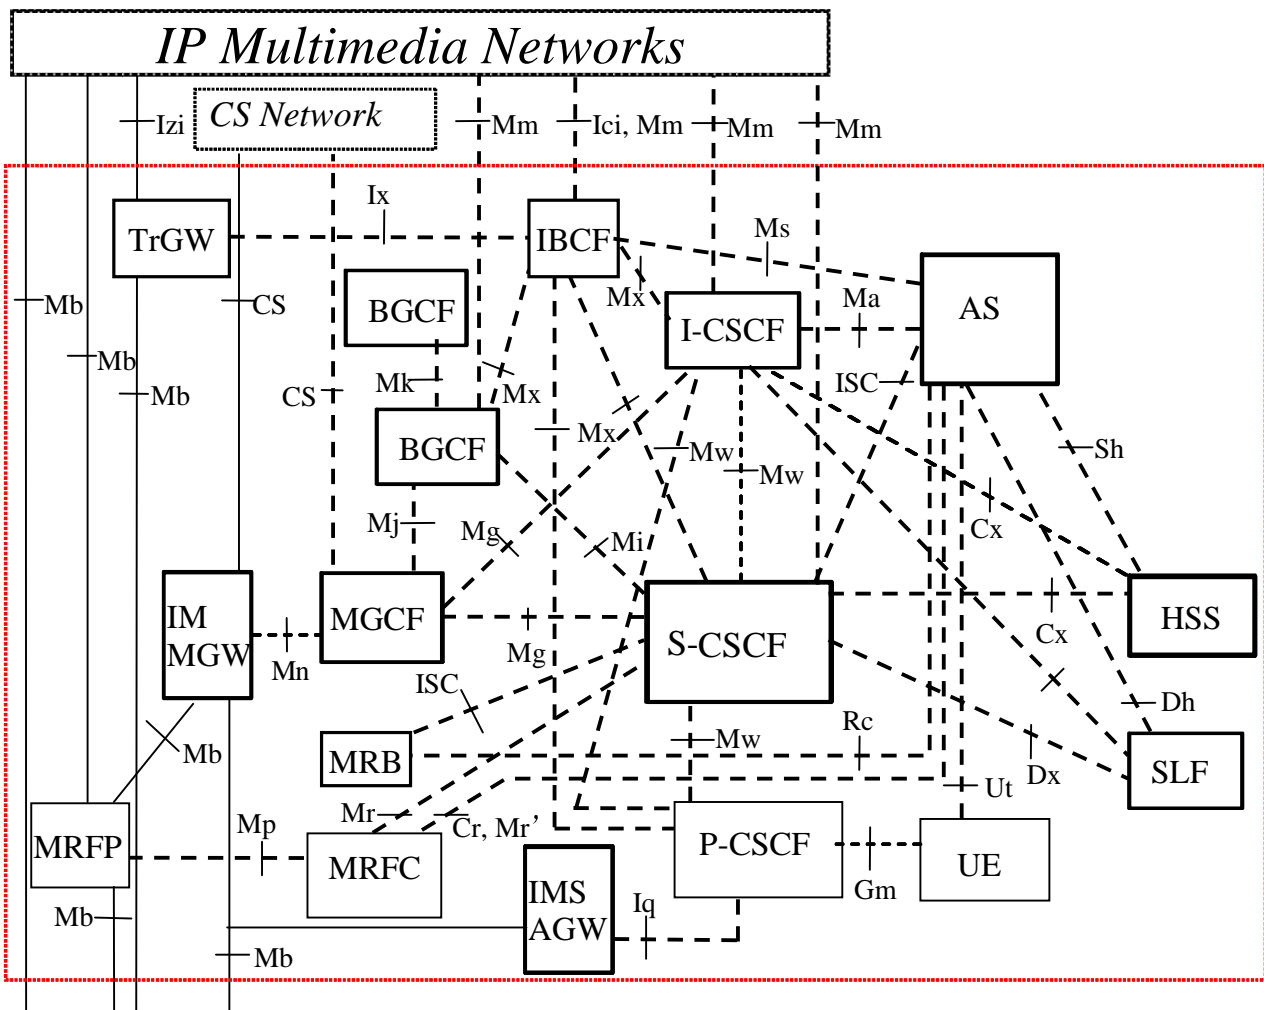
IP Multimedia Networks

Izi
CS Network
Mm
Ici, Mm
Mm
Mm

Ix
TrGW
IBCF
Ms
Mb
CS
BGCF
Mx
I-CSCF
Ma
AS
Mb
Mk
Mx
CS
ISC
Mb
BGCF
Mx
Mw
Mw
Sh
Cx
Mj
Mg
Mi
IM MGW
MGCF
S-CSCF
HSS
Mn
Mg
Cx
ISC
Dh
Mb
MRB
Mw
Rc
SLF
Dx
Ut
MRFP
Mp
Mr
Cr, Mr'
P-CSCF
MRFC
UE
IMS AGW
Iq
Gm
Mb
Mb